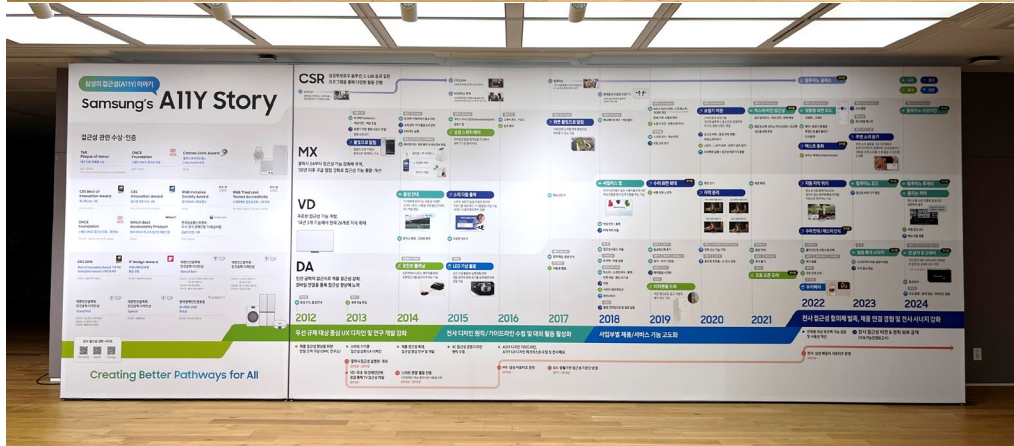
삼성의 접근성(A11Y) 이야기
Samsung's A11Y Story

접근성 관련 수상·인증

TAB Plaque of Honor
CNCE Foundation
Cannes Lions Award
CES Best of Innovation Award
CES Innovation Award
RNIB Inclusive Society Award
RNIB Tried and Tested Accessibility
CNCE Foundation
Which Best Accessibility Product
CES 2018
IF Design Award

Creating Better Pathways for All

CSR
MX
VD
DA

2012
2013
2014
2015
2016
2017
2018
2019
2020
2021
2022
2023
2024

우선 규제 대상 중심 UX 디자인 및 연구 개발 강화
전사 디자인 원칙/가이드라인 수립 및 대외 활동 활성화
사업부별 제품/서비스 기능 고도화
전사 접근성 협의체 발족, 제품 연결 경험 및 전사 시너지 강화

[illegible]